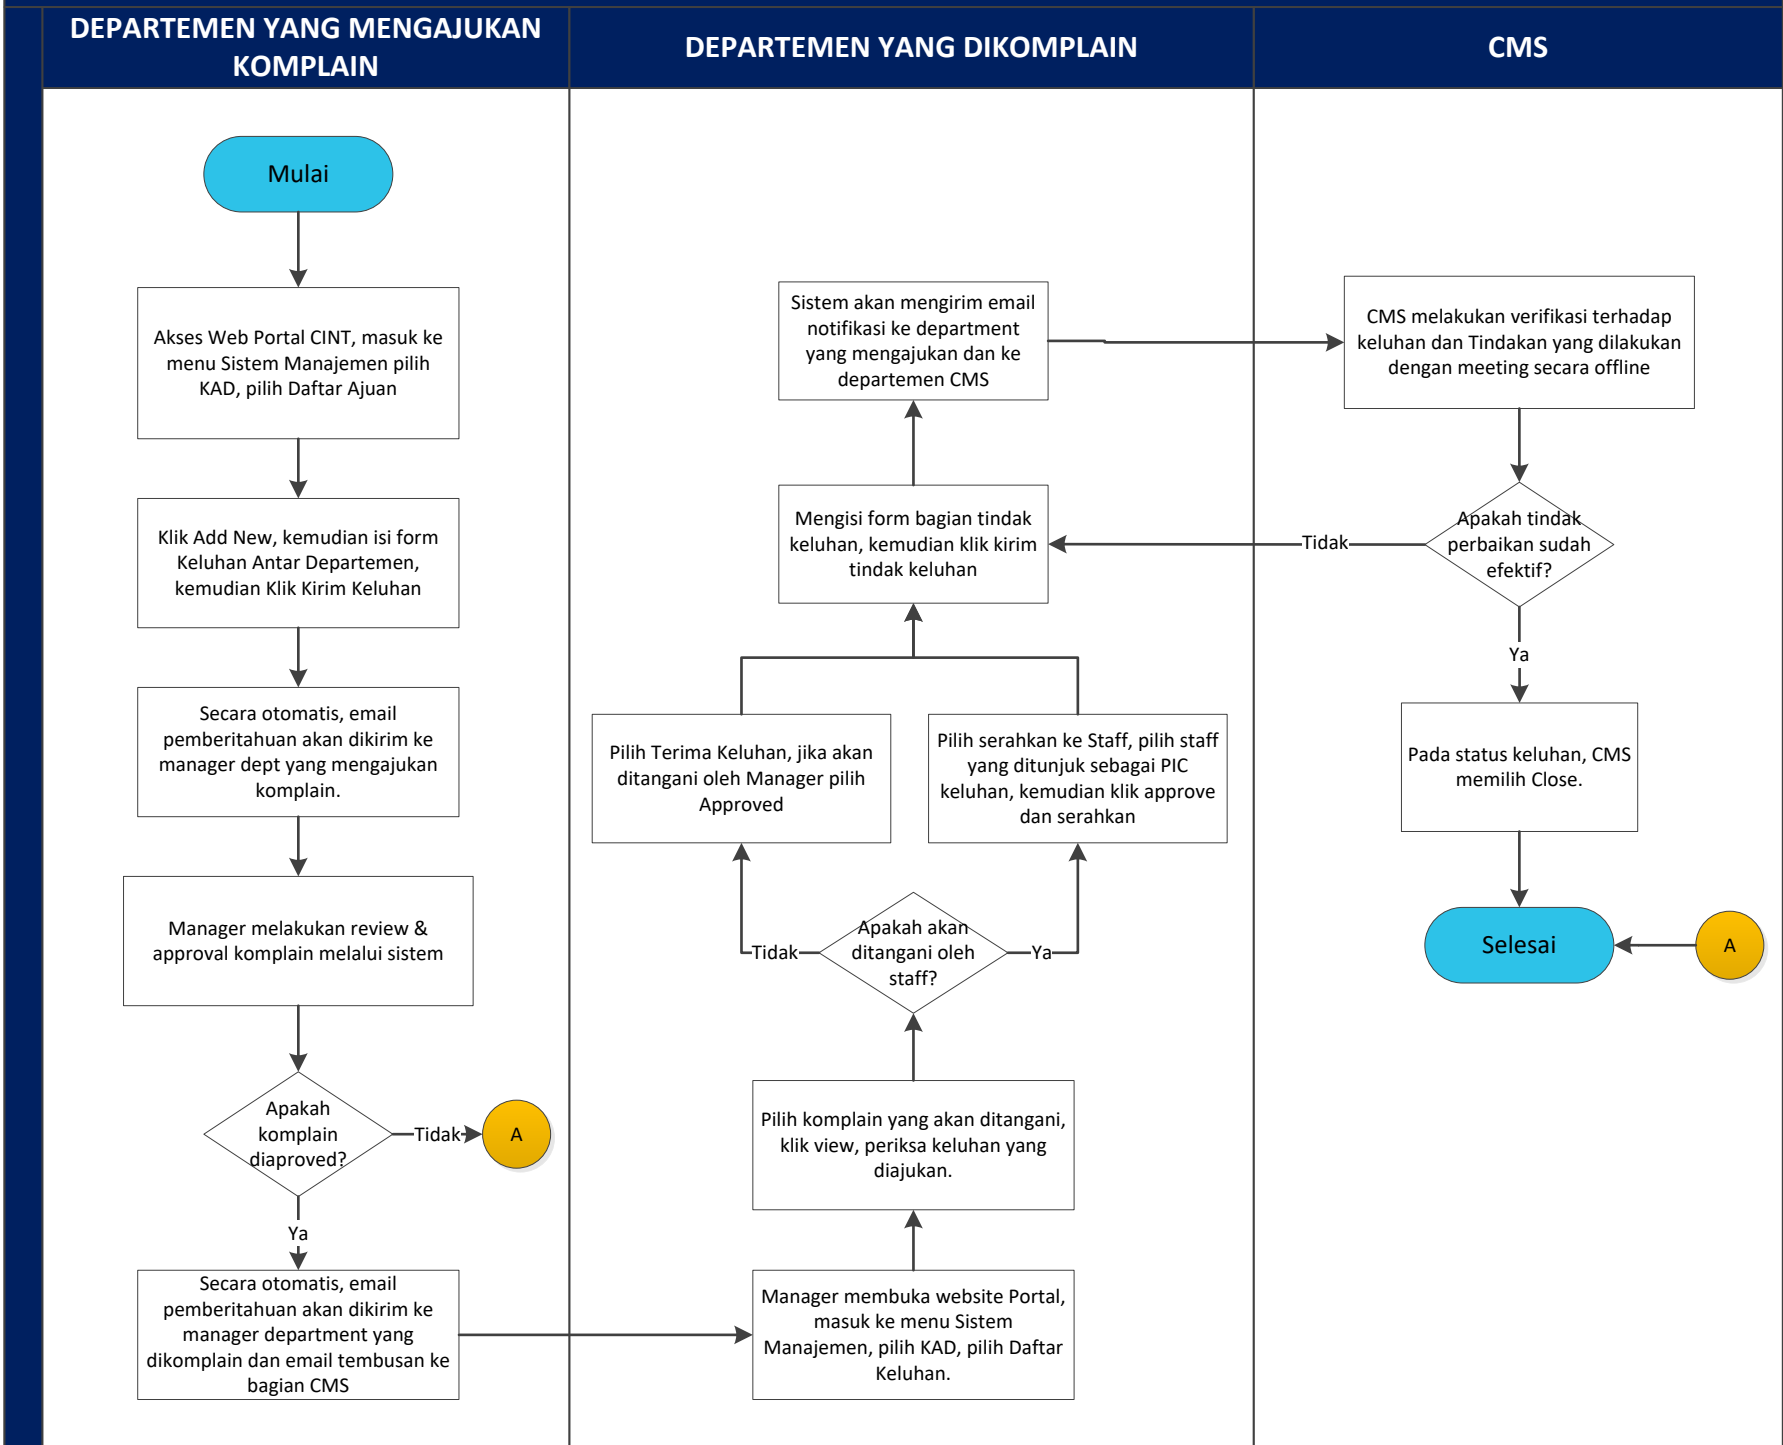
DEPARTEMEN YANG MENGAJUKAN KOMPLAIN

DEPARTEMEN YANG DIKOMPLAIN

CMS

Mulai

Akses Web Portal CINT, masuk ke menu Sistem Manajemen pilih KAD, pilih Daftar Ajuan

Klik Add New, kemudian isi form Keluhan Antar Departemen, kemudian Klik Kirim Keluhan

Secara otomatis, email pemberitahuan akan dikirim ke manager dept yang mengajukan komplain.

Manager melakukan review & approval komplain melalui sistem

Apakah komplain diaproved?

Tidak

A

Ya

Secara otomatis, email pemberitahuan akan dikirim ke manager department yang dikomplain dan email tembusan ke bagian CMS

Manager membuka website Portal, masuk ke menu Sistem Manajemen, pilih KAD, pilih Daftar Keluhan.

Pilih komplain yang akan ditangani, klik view, periksa keluhan yang diajukan.

Apakah akan ditangani oleh staff?

Tidak

Ya

Pilih Terima Keluhan, jika akan ditangani oleh Manager pilih Approved

Pilih serahkan ke Staff, pilih staff yang ditunjuk sebagai PIC keluhan, kemudian klik approve dan serahkan

Mengisi form bagian tindak keluhan, kemudian klik kirim tindak keluhan

Sistem akan mengirim email notifikasi ke department yang mengajukan dan ke departemen CMS

CMS melakukan verifikasi terhadap keluhan dan Tindakan yang dilakukan dengan meeting secara offline

Apakah tindak perbaikan sudah efektif?

Tidak

Ya

Pada status keluhan, CMS memilih Close.

Selesai

A